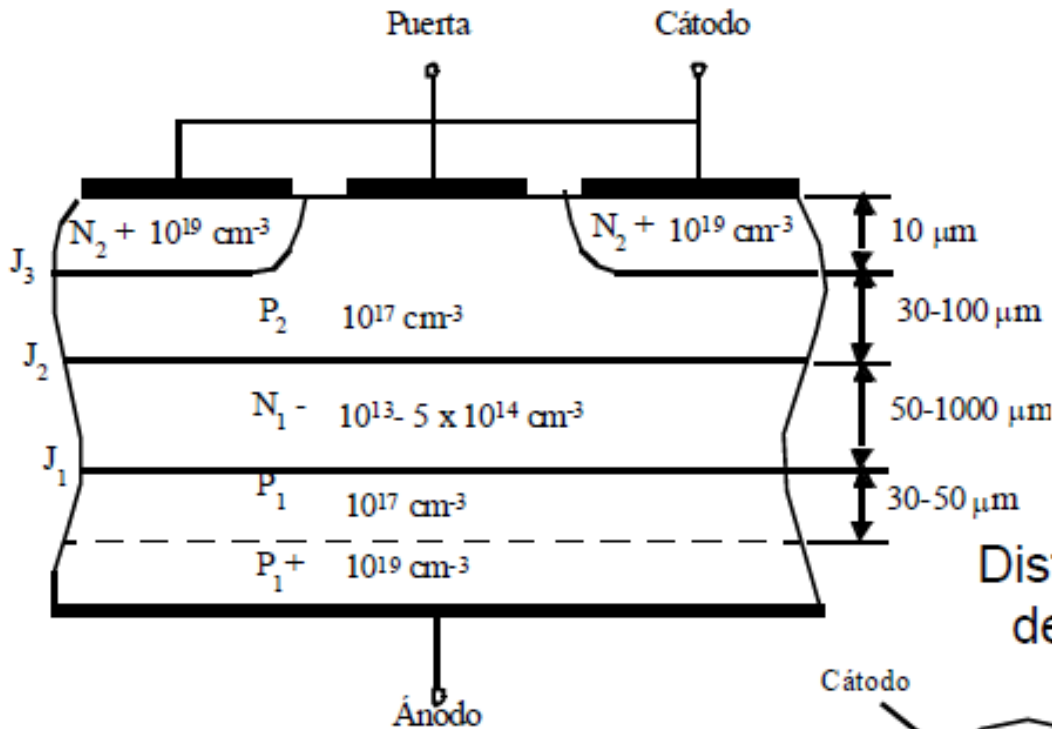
Puerta

Cátodo

$N_2 + 10^{19}$ cm$^{-3}$

$N_2 + 10^{19}$ cm$^{-3}$

10 μm

$J_3$

$P_2$ $10^{17}$ cm$^{-3}$

30-100 μm

$J_2$

$N_1$ - $10^{13}$- 5 x $10^{14}$ cm$^{-3}$

50-1000 μm

$J_1$

$P_1$ $10^{17}$ cm$^{-3}$

30-50 μm

$P_1$+ $10^{19}$ cm$^{-3}$

Dis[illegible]

de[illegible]

Cátodo

Ánodo